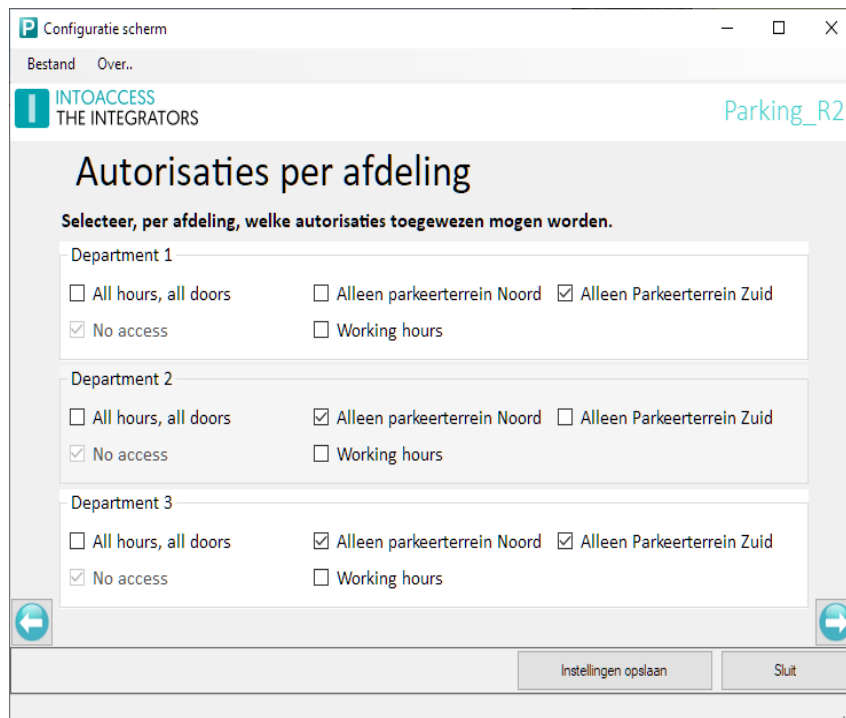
Configuratie scherm

Bestand Over..

INTOACCESS
THE INTEGRATORS

Parking_R2

Autorisaties per afdeling

Selecteer, per afdeling, welke autorisaties toegewezen mogen worden.

Department 1
☐ All hours, all doors ☐ Alleen parkeerterrein Noord ☑ Alleen Parkeerterrein Zuid
☑ No access ☐ Working hours

Department 2
☐ All hours, all doors ☑ Alleen parkeerterrein Noord ☐ Alleen Parkeerterrein Zuid
☑ No access ☐ Working hours

Department 3
☐ All hours, all doors ☑ Alleen parkeerterrein Noord ☑ Alleen Parkeerterrein Zuid
☑ No access ☐ Working hours

Instellingen opslaan Sluit